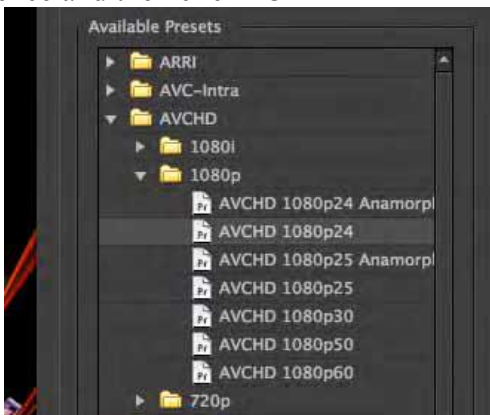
Available Presets

ARRI

AVC-Intra

AVCHD

1080i

1080p

Pr AVCHD 1080p24 Anamorpl

Pr AVCHD 1080p24

Pr AVCHD 1080p25 Anamorpl

Pr AVCHD 1080p25

Pr AVCHD 1080p30

Pr AVCHD 1080p50

Pr AVCHD 1080p60

720p